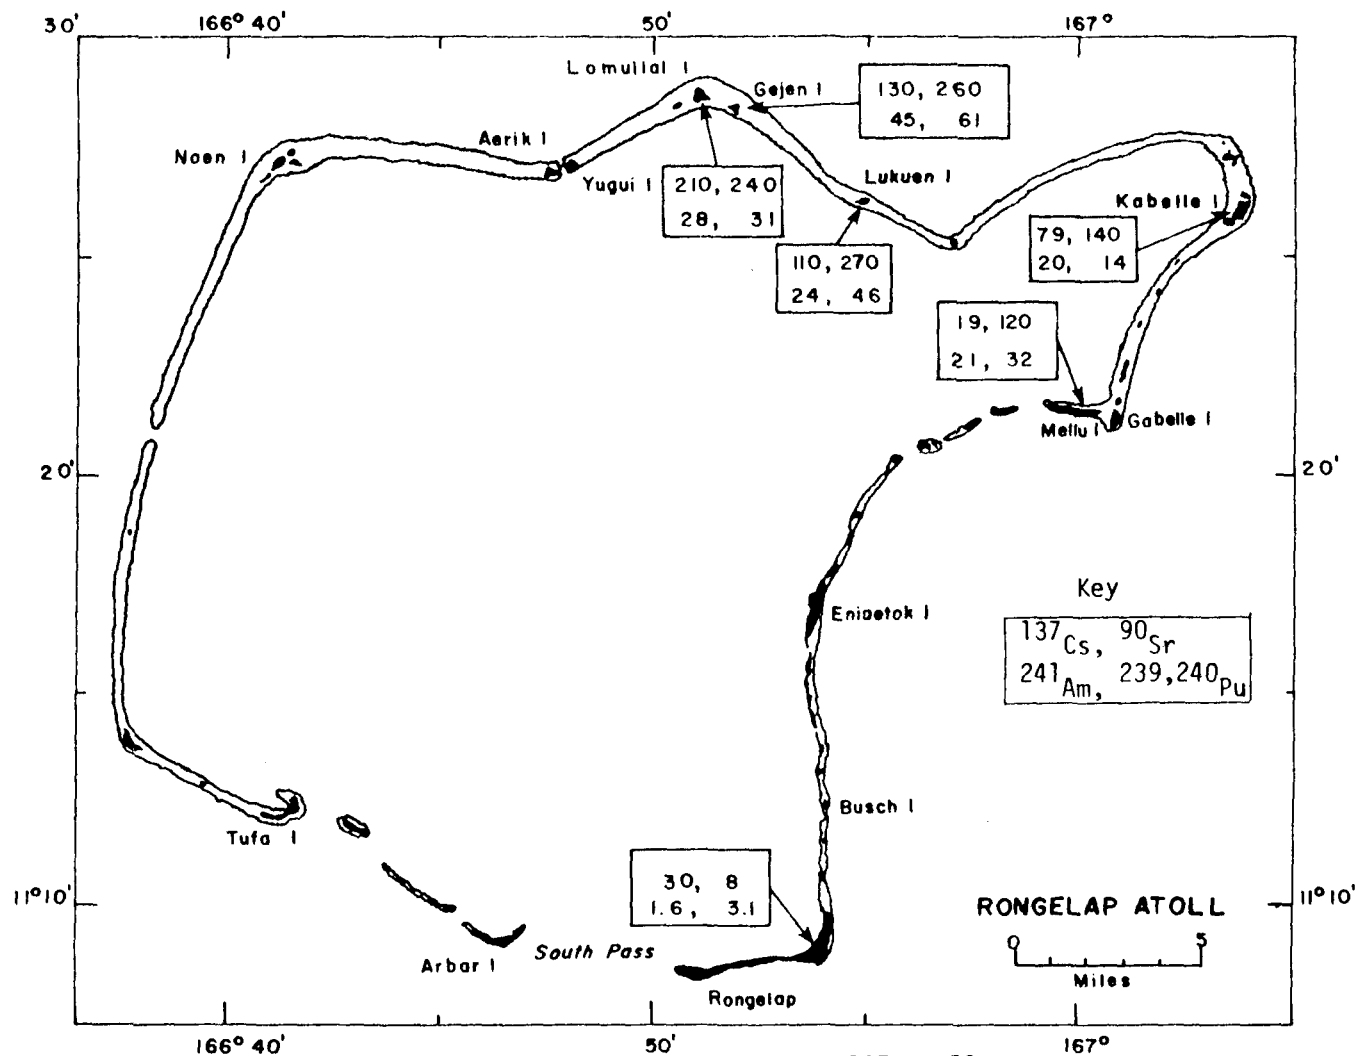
30'
166° 40'
50'
167°
Lomullal I
Gejen I
130, 260
45, 61
Aerik I
Naen I
Yugui I
210, 240
28, 31
Lukuen I
Kabelle I
79, 140
20, 14
110, 270
24, 46
19, 120
21, 32
Mellu I
Gabelle I
20'
20'
Key
$^{137}Cs$, $^{90}Sr$
$^{241}Am$, $^{239,240}Pu$
Eniaetok I
Busch I
Tufa I
30, 8
1.6, 3.1
11°10'
11°10'
RONGELAP ATOLL
0
5
Miles
Arbar I
South Pass
Rongelap
166° 40'
50'
167°